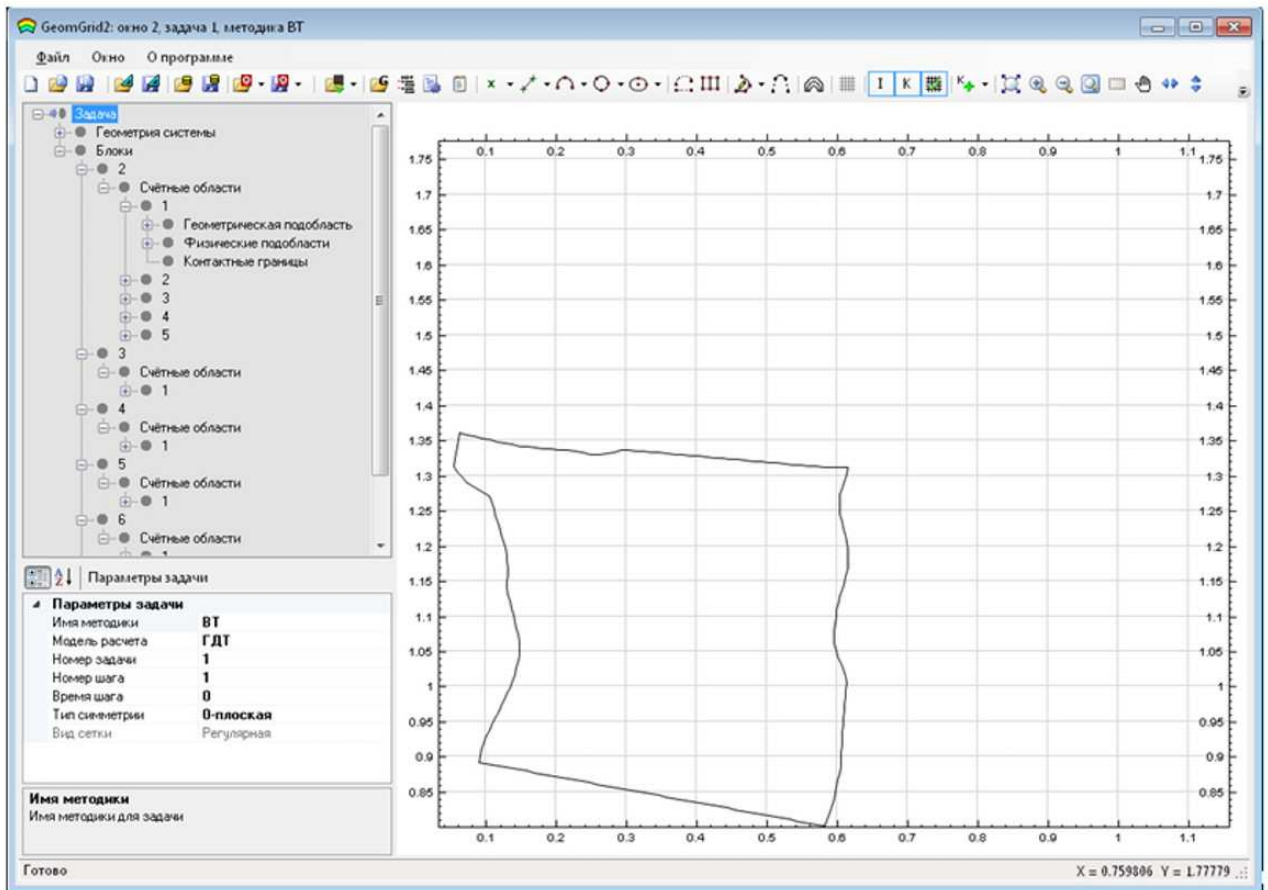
GeomGrid2: окно 2, задача 1, методика ВТ

Файл Окно О программе

Задача
Геометрия системы
Блоки
2
Счётные области
1
Геометрическая подобласть
Физические подобласти
Контактные границы
2
3
4
5
3
Счётные области
1
4
Счётные области
1
5
Счётные области
1
6
Счётные области
1

Параметры задачи

| Параметры задачи | |
|---|---|
| Имя методики | ВТ |
| Модель расчета | ГДТ |
| Номер задачи | 1 |
| Номер шага | 1 |
| Время шага | 0 |
| Тип симметрии | 0-плоская |
| Вид сетки | Регулярная |

Имя методики
Имя методики для задачи

0.1 0.2 0.3 0.4 0.5 0.6 0.7 0.8 0.9 1 1.1

1.75 1.7 1.65 1.6 1.55 1.5 1.45 1.4 1.35 1.3 1.25 1.2 1.15 1.1 1.05 1 0.95 0.9 0.85

1.75 1.7 1.65 1.6 1.55 1.5 1.45 1.4 1.35 1.3 1.25 1.2 1.15 1.1 1.05 1 0.95 0.9 0.85

0.1 0.2 0.3 0.4 0.5 0.6 0.7 0.8 0.9 1 1.1

Готово
X = 0.759806 Y = 1.77779